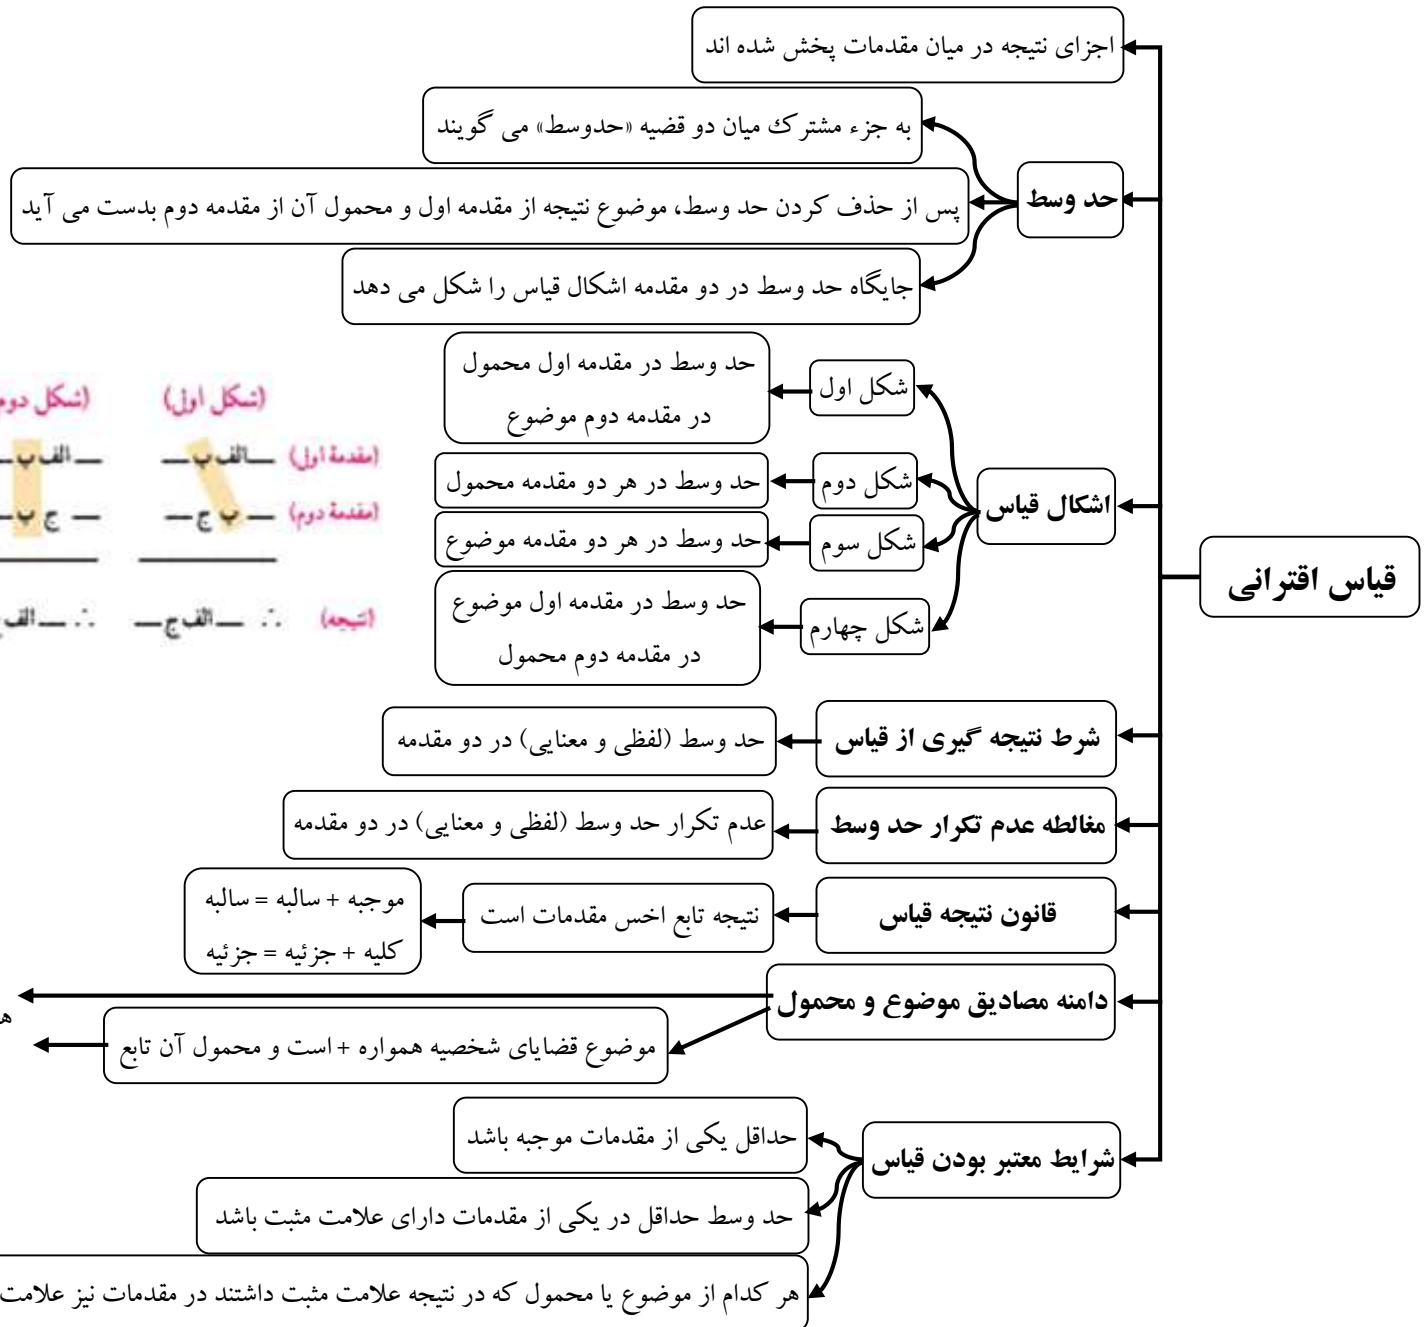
قیاس اقترانی

اجزای نتیجه در میان مقدمات پخش شده اند

حد وسط

به جزء مشترک میان دو قضیه «حدوسط» می گویند

پس از حذف کردن حد وسط، موضوع نتیجه از مقدمه اول و محمول آن از مقدمه دوم بدست می آید

جایگاه حد وسط در دو مقدمه اشکال قیاس را شکل می دهد

اشکال قیاس

شکل اول

حد وسط در مقدمه اول محمول در مقدمه دوم موضوع

شکل دوم

حد وسط در هر دو مقدمه محمول

شکل سوم

حد وسط در هر دو مقدمه موضوع

شکل چهارم

حد وسط در مقدمه اول موضوع در مقدمه دوم محمول

(شکل اول) (شکل دوم

(مقدمهٔ اول) ــــ الف ب ــــ ــــ الف ب ــــ

(مقدمهٔ دوم) ــــ ب ج ــــ ــــ ب ج ــــ

(نتیجه) ∴ ــــ الف ج ــــ ∴ ــــ الف

شرط نتیجه گیری از قیاس

حد وسط (لفظی و معنایی) در دو مقدمه

مغالطه عدم تکرار حد وسط

عدم تکرار حد وسط (لفظی و معنایی) در دو مقدمه

قانون نتیجه قیاس

نتیجه تابع اخس مقدمات است

موجبه + سالبه = سالبه
کلیه + جزئیه = جزئیه

دامنه مصادیق موضوع و محمول

ه

موضوع قضایای شخصیه همواره + است و محمول آن تابع

شرایط معتبر بودن قیاس

حداقل یکی از مقدمات موجبه باشد

حد وسط حداقل در یکی از مقدمات دارای علامت مثبت باشد

هر کدام از موضوع یا محمول که در نتیجه علامت مثبت داشتند در مقدمات نیز علامت